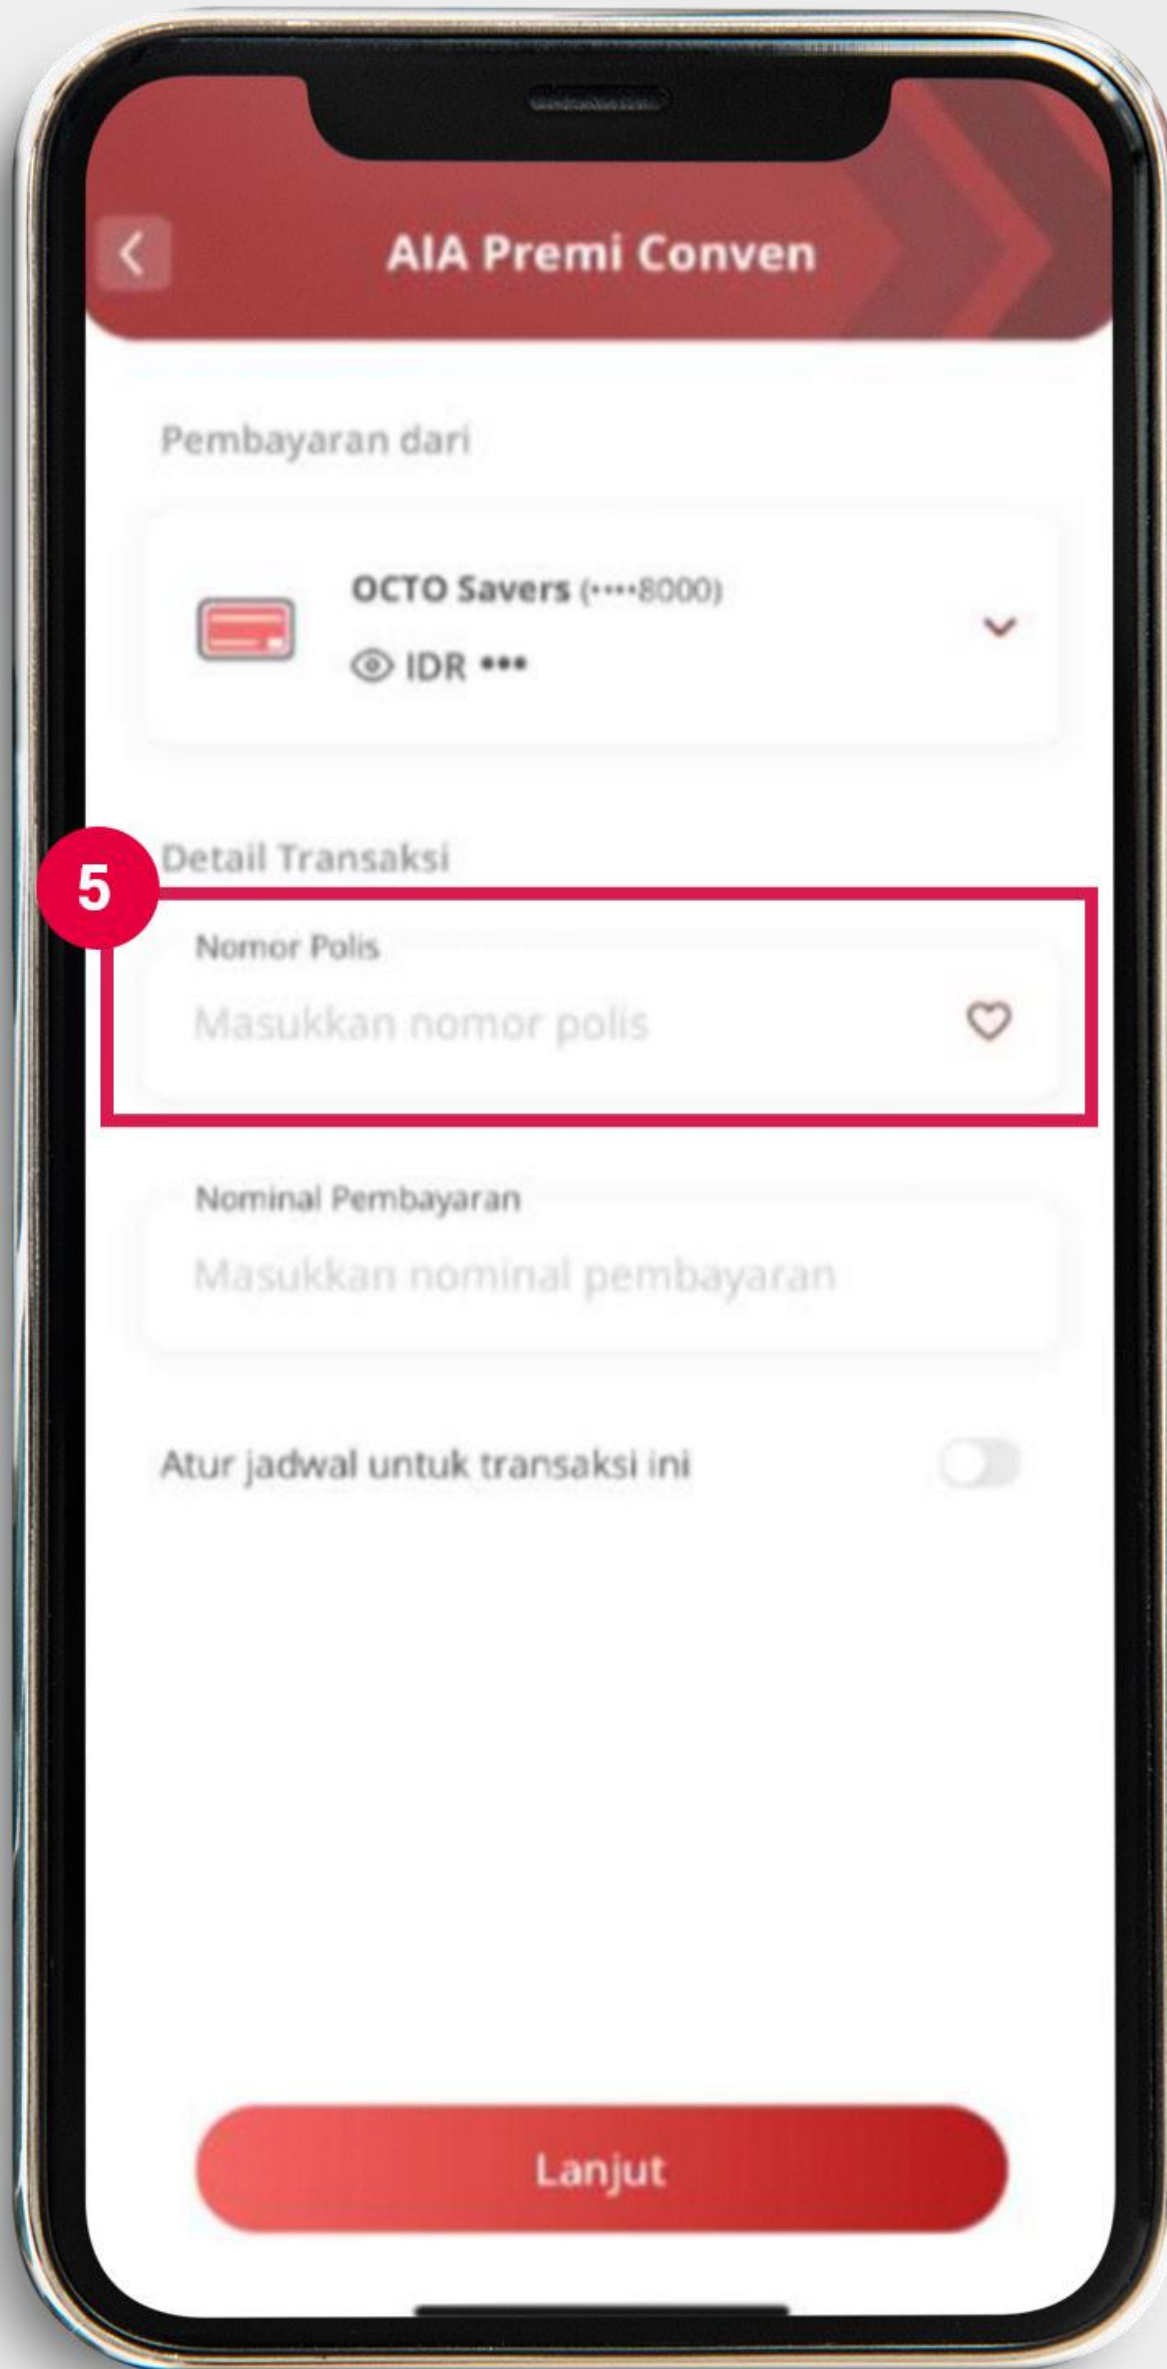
AIA Premi Conven

Pembayaran dari

OCTO Savers (••••8000)
IDR •••

Detail Transaksi

5

Nomor Polis
Masukkan nomor polis

Nominal Pembayaran
Masukkan nominal pembayaran

Atur jadwal untuk transaksi ini

Lanjut